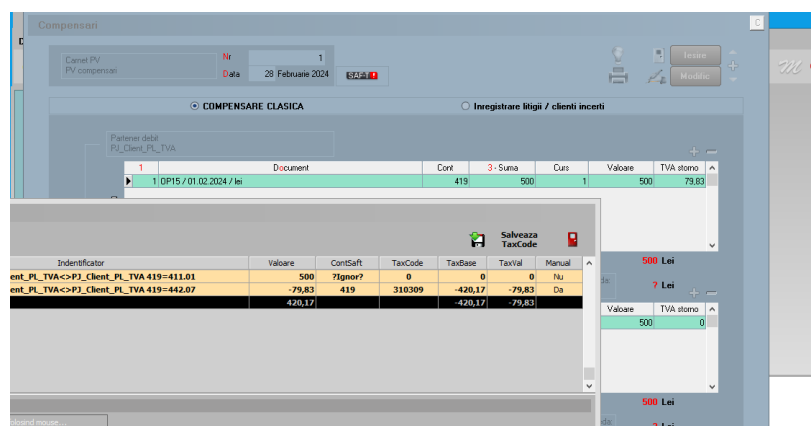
Compensari

C

Carnet PV
PV compensari

Nr 1
Data 28 Februarie 2024

SAFT

Iesire
Modific

COMPENSARE CLASICA
Inregistrare litigii / clienti incerti

Partener debit
PJ_Client_PL_TVA

| 1 | Document | Cont | 3 - Suma | Curs | Valoare | TVA storno |
|---|---|---|---|---|---|---|
| 1 | OP15 / 01.02.2024 / lei | 419 | 500 | 1 | 500 | 79,83 |

Salveaza TaxCode

| Indentificator | Valoare | ContSaft | TaxCode | TaxBase | TaxVal | Manual |
|---|---|---|---|---|---|---|
| ent_PL_TVA<>PJ_Client_PL_TVA 419=411.01 | 500 | ?Ignor? | 0 | 0 | 0 | Nu |
| ent_PL_TVA<>PJ_Client_PL_TVA 419=442.07 | -79,83 | 419 | 310309 | -420,17 | -79,83 | Da |
| | 420,17 | | | -420,17 | -79,83 | |

500 Lei
? Lei

| Valoare | TVA storno |
|---|---|
| 500 | 0 |

500 Lei

eloand mouse...